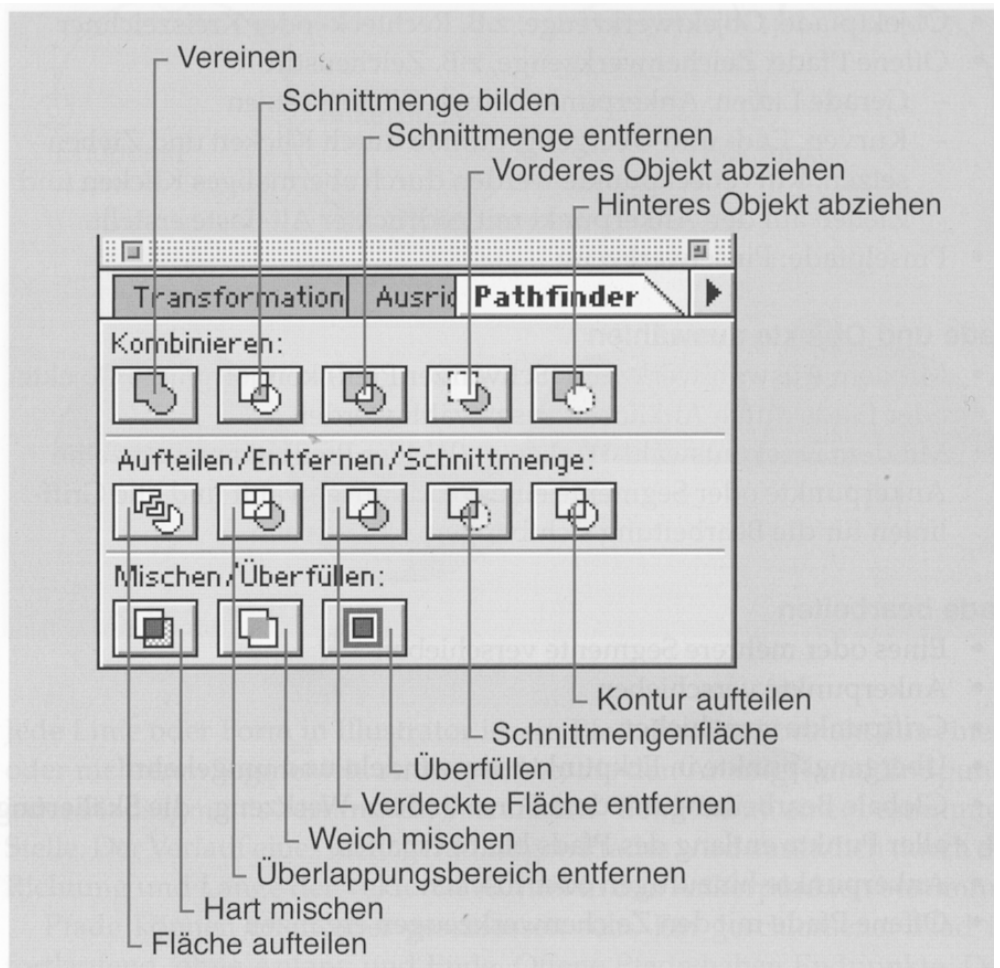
Vereinen
Schnittmenge bilden
Schnittmenge entfernen
Vorderes Objekt abziehen
Hinteres Objekt abziehen

Transformation | Ausric | Pathfinder

Kombinieren:

Aufteilen/Entfernen/Schnittmenge:

Mischen/Überfüllen:

Kontur aufteilen
Schnittmengenfläche
Überfüllen
Verdeckte Fläche entfernen
Weich mischen
Überlappungsbereich entfernen
Hart mischen
Fläche aufteilen